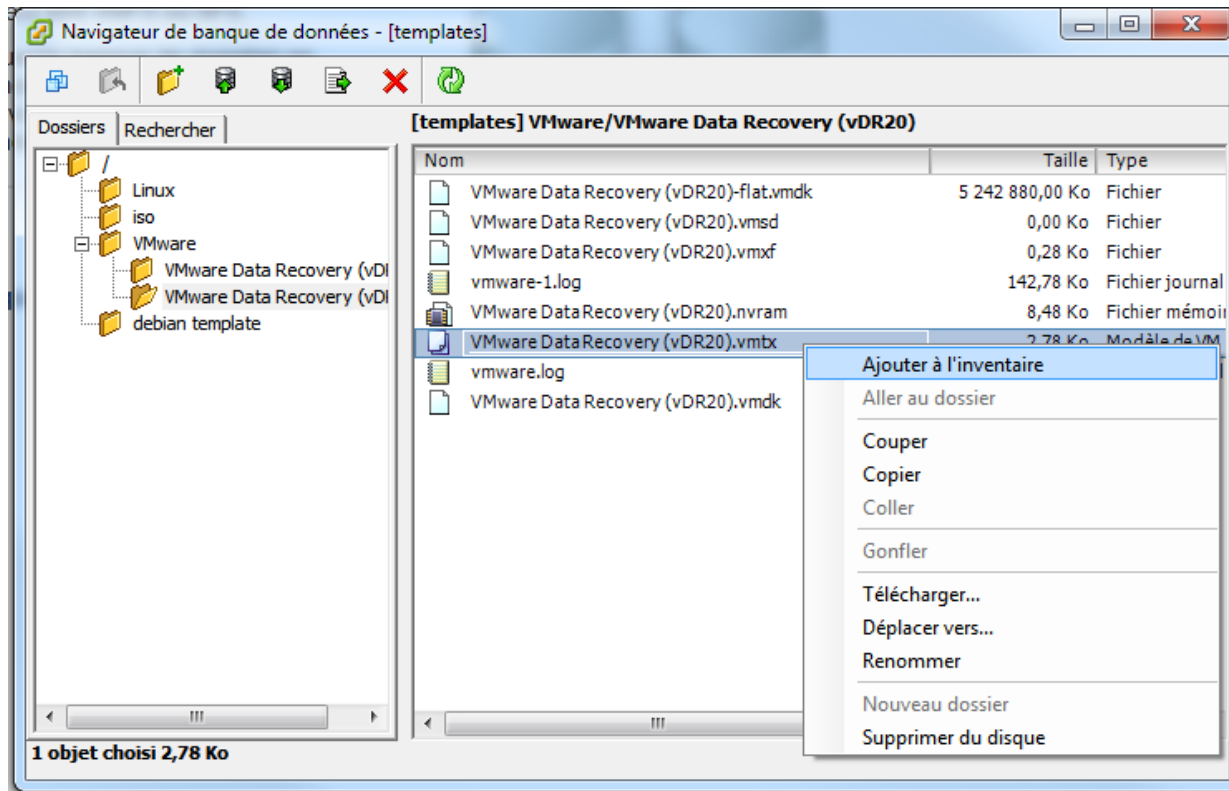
Navigateur de banque de données - [templates]

Dossiers | Rechercher

[templates] VMware/VMware Data Recovery (vDR20)

/
Linux
iso
VMware
VMware Data Recovery (vDI
VMware Data Recovery (vDI
debian template

| Nom | Taille | Type |
|---|---|---|
| VMware Data Recovery (vDR20)-flat.vmdk | 5 242 880,00 Ko | Fichier |
| VMware Data Recovery (vDR20).vmsd | 0,00 Ko | Fichier |
| VMware Data Recovery (vDR20).vmxf | 0,28 Ko | Fichier |
| vmware-1.log | 142,78 Ko | Fichier journal |
| VMware Data Recovery (vDR20).nvram | 8,48 Ko | Fichier mémoir |
| VMware Data Recovery (vDR20).vmtx | 2,78 Ko | Modèle de VM |
| vmware.log | | |
| VMware Data Recovery (vDR20).vmdk | | |

Ajouter à l'inventaire
Aller au dossier
Couper
Copier
Coller
Gonfler
Télécharger...
Déplacer vers...
Renommer
Nouveau dossier
Supprimer du disque

1 objet choisi 2,78 Ko